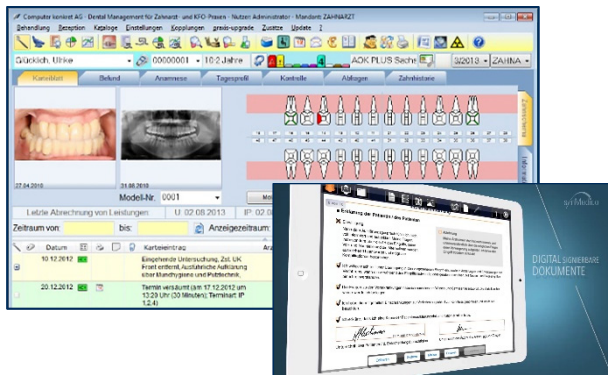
Computer konkret AG - Dental Management für Zahnarzt- und KFO-Praxen - Nutzer: Administrator - Mandant: ZAHNARZT

Behandlung Rezeption Plan Kataloge Einstellungen Kopplungen praxis-upgrade Zusätze Update !

Glücklich, Ulrike 00000001 10:2 Jahre AOK PLUS Sachs 3/2013 ZAHNA

Karteiblatt Befund Anamnese Tagesprofil Kontrolle Ablagen Zahnhistorie

27.04.2010 31.08.2010

Modell-Nr. 0001

Letzte Abrechnung von Leistungen: U: 02.08.2013 IP: 02.0

Zeitraum von: bis: Anzeigezeitraum:

| | Datum | | | Karteieintrag |
|---|---|---|---|---|
| | 10.12.2012 | | | Eingehende Untersuchung, Zst. UK Front entfernt, Ausführliche Aufklärung über Mundhygiene und Putztechnik, |
| | 20.12.2012 | | | Termin versäumt (am: 17.12.2012 um 13:20 Uhr (30 Minuten); Terminart: IP 1,2,4) |

Erklärung des Patienten über Patienten

DIGITAL SIGNIERBARE DOKUMENTE

synMedico